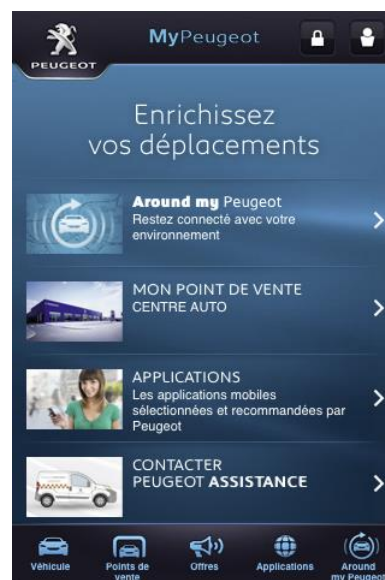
PEUGEOT

MyPeugeot

Enrichissez vos déplacements

Around my Peugeot
Restez connecté avec votre environnement

MON POINT DE VENTE
CENTRE AUTO

APPLICATIONS
Les applications mobiles sélectionnées et recommandées par Peugeot

CONTACTER
PEUGEOT ASSISTANCE

Véhicule
Points de vente
Offres
Applications
Around my Peugeot